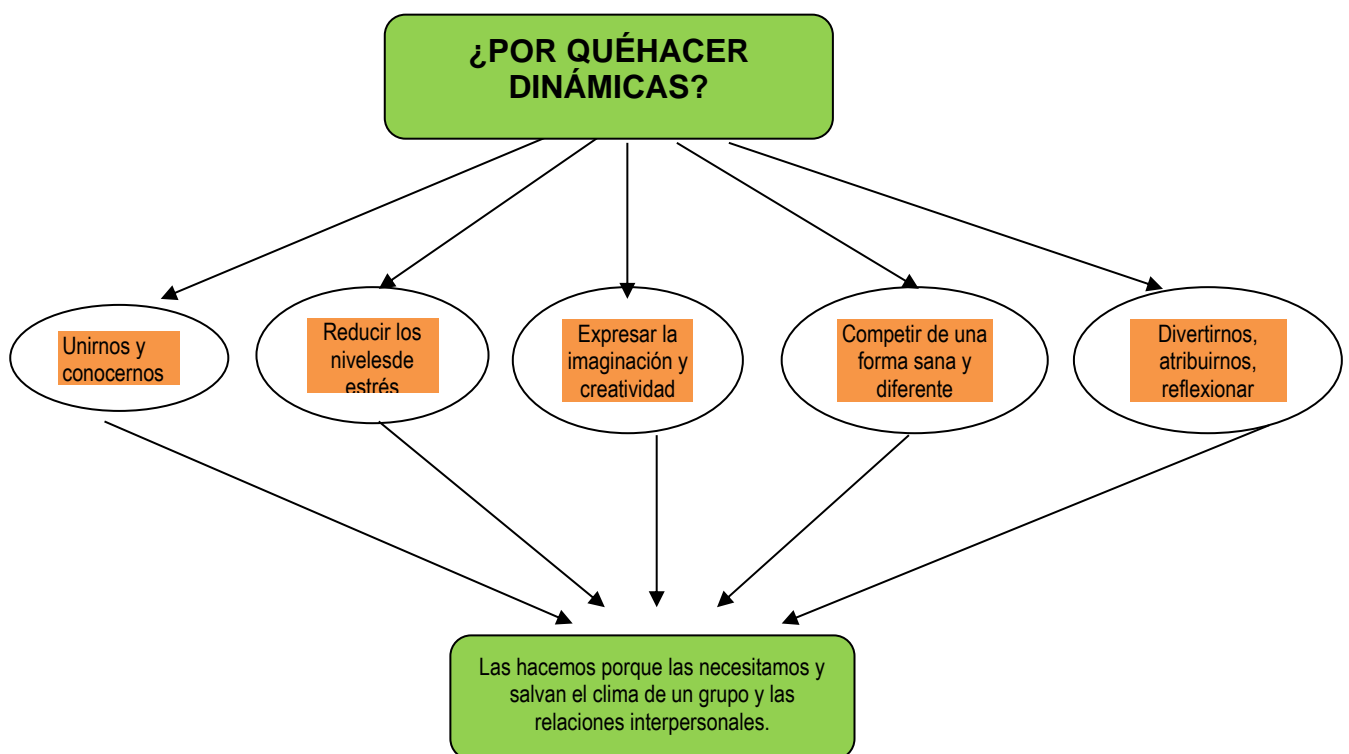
¿POR QUÉHACER DINÁMICAS?

Unirnos y conocernos

Reducir los nivelesde estrés

Expresar la imaginación y creatividad

Competir de una forma sana y diferente

Divertirnos, atribuirnos, reflexionar

Las hacemos porque las necesitamos y salvan el clima de un grupo y las relaciones interpersonales.